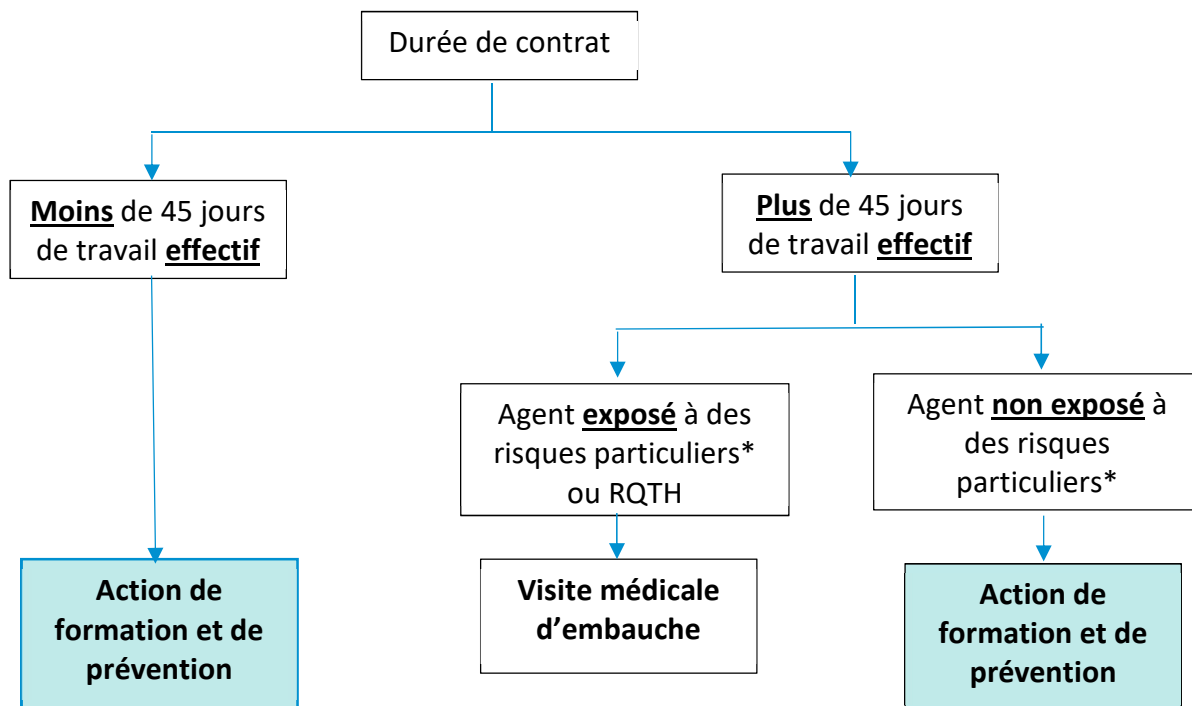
Durée de contrat

**Moins** de 45 jours de travail **effectif**

**Plus** de 45 jours de travail **effectif**

Agent **exposé** à des risques particuliers* ou RQTH

Agent **non exposé** à des risques particuliers*

**Action de formation et de prévention**

**Visite médicale d'embauche**

**Action de formation et de prévention**